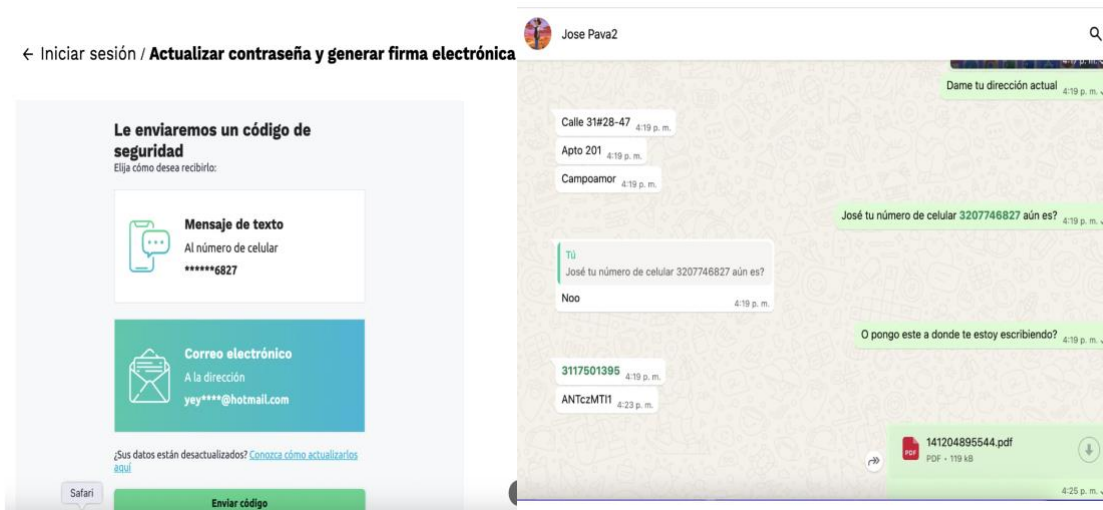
← Iniciar sesión / **Actualizar contraseña y generar firma electrónica**

Le enviaremos un código de seguridad
Elija cómo desea recibirlo:

Mensaje de texto
Al número de celular
******6827

Correo electrónico
A la dirección
yey****@hotmail.com

¿Sus datos están desactualizados? Conozca cómo actualizarlos aquí

Safari

Enviar código

Jose Pava2

Dame tu dirección actual 4:19 p. m.

Calle 31#28-47 4:19 p. m.

Apto 201 4:19 p. m.

Campoamor 4:19 p. m.

José tu número de celular 3207746827 aún es? 4:19 p. m.

Tú
José tu número de celular 3207746827 aún es?

Noo 4:19 p. m.

O pongo este a donde te estoy escribiendo? 4:19 p. m.

3117501395 4:19 p. m.

ANTczMTI1 4:23 p. m.

141204895544.pdf
PDF • 119 kB

4:25 p. m.